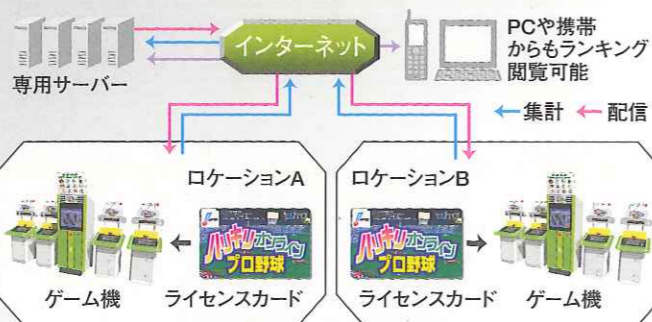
インターネット

専用サーバー

PCや携帯からもランキング閲覧可能

集計
配信

ロケーションA

ロケーションB

ハッキリオンライン プロ野球

ハッキリオンライン プロ野球

ゲーム機

ライセンスカード

ライセンスカード

ゲーム機